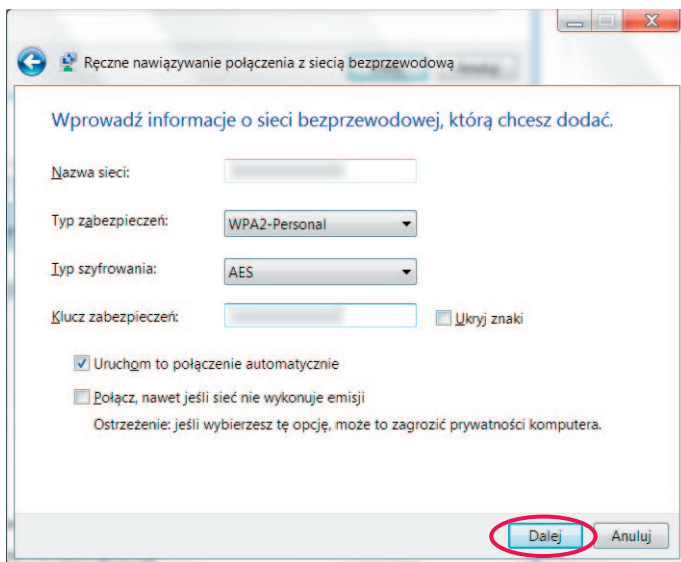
Ręczne nawiązywanie połączenia z siecią bezprzewodową

Wprowadź informacje o sieci bezprzewodowej, którą chcesz dodać.

Nazwa sieci: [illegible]

Typ zabezpieczeń: WPA2-Personal

Typ szyfrowania: AES

Klucz zabezpieczeń: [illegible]

Ukryj znaki

Uruchom to połączenie automatycznie

Połącz, nawet jeśli sieć nie wykonuje emisji

Ostrzeżenie: jeśli wybierzesz tę opcję, może to zagrozić prywatności komputera.

Dalej

Anuluj